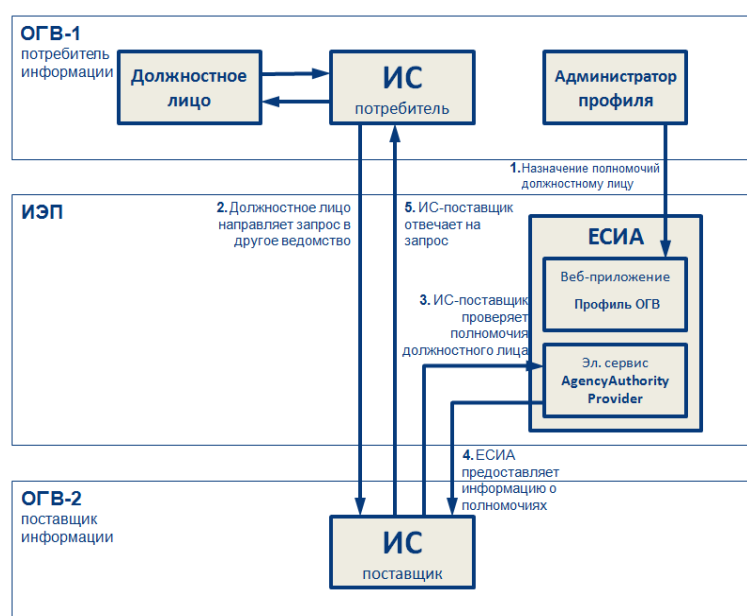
ОГВ-1
потребитель информации

Должностное лицо

ИС
потребитель

Администратор профиля

1. Назначение полномочий должностному лицу

ИЭП

2. Должностное лицо направляет запрос в другое ведомство

5. ИС-поставщик отвечает на запрос

ЕСИА

Веб-приложение
Профиль ОГВ

3. ИС-поставщик проверяет полномочия должностного лица

Эл. сервис
AgencyAuthority Provider

4. ЕСИА предоставляет информацию о полномочиях

ОГВ-2
поставщик информации

ИС
поставщик